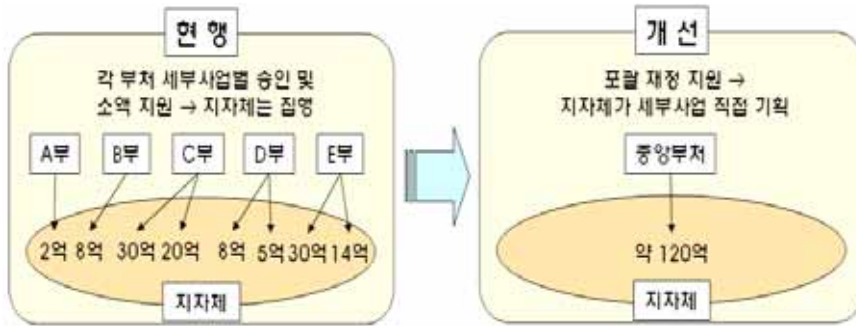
현 행

각 부처 세부사업별 승인 및 소액 지원 → 지자체는 집영

A부 B부 C부 D부 E부

2억 8억 30억 20억 8억 5억 30억 14억

지자체

개 선

포괄 재정 지원 → 지자체가 세부사업 직접 기획

중앙부처

약 120억

지자체